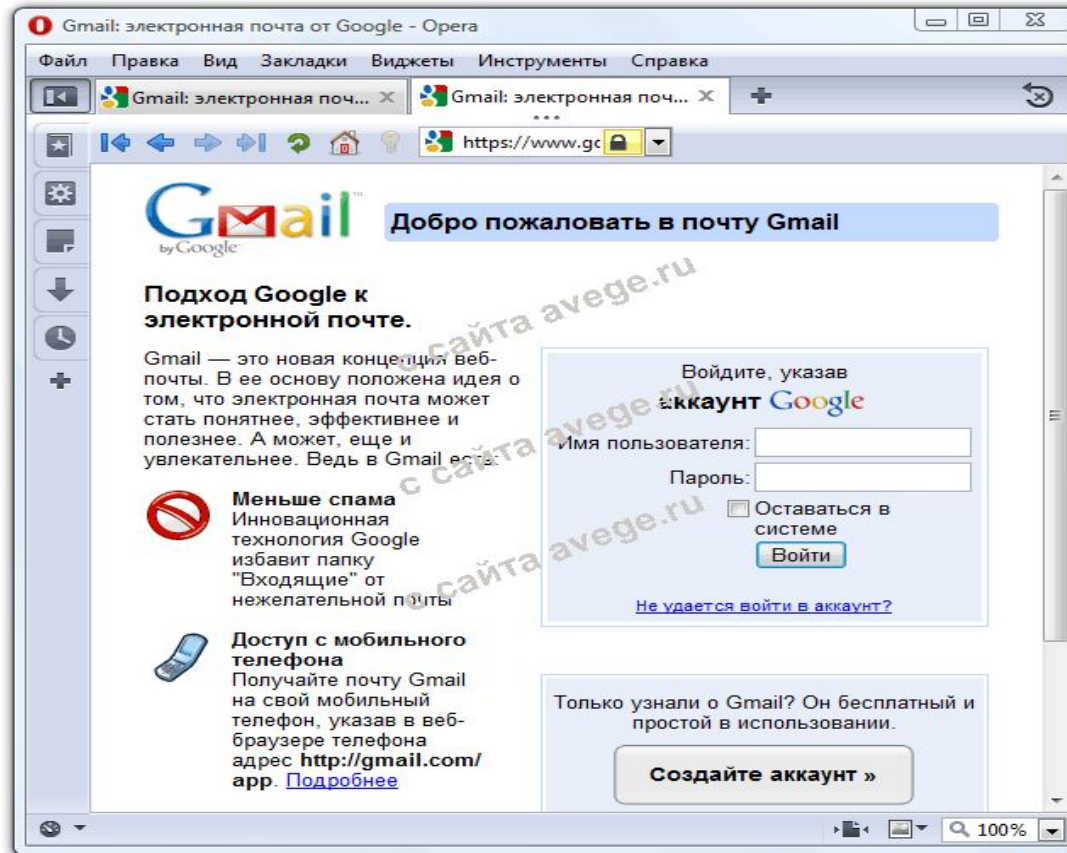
Gmail: электронная почта от Google - Opera

Файл Правка Вид Закладки Виджеты Инструменты Справка

Gmail: электронная поч... ×
Gmail: электронная поч... ×

https://www.gc

Gmail by Google

Добро пожаловать в почту Gmail

Подход Google к электронной почте.

Gmail — это новая концепция веб-почты. В ее основу положена идея о том, что электронная почта может стать понятнее, эффективнее и полезнее. А может, еще и увлекательнее. Ведь в Gmail есть:

Меньше спама
Инновационная технология Google избавит папку "Входящие" от нежелательной почты

Доступ с мобильного телефона
Получайте почту Gmail на свой мобильный телефон, указав в веб-браузере телефона адрес **http://gmail.com/app**. Подробнее

Войдите, указав аккаунт Google

Имя пользователя:

Пароль:

Оставаться в системе

Войти

Не удается войти в аккаунт?

Только узнали о Gmail? Он бесплатный и простой в использовании.

Создайте аккаунт »

с сайта avege.ru
с сайта avege.ru
с сайта avege.ru

100%